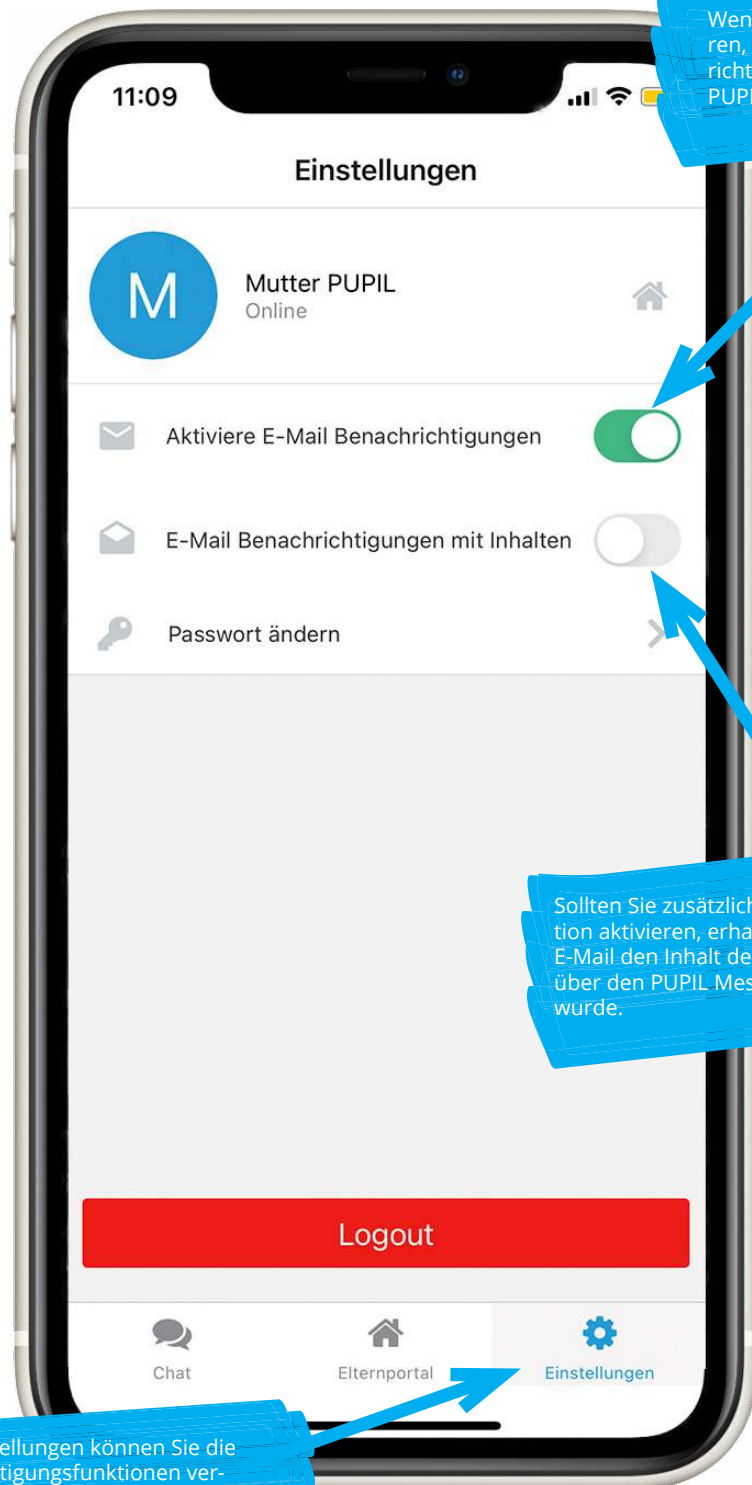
Wen
ren,
richt
PUPI

11:09

Einstellungen

M

Mutter PUPIL
Online

Aktiviere E-Mail Benachrichtigungen

E-Mail Benachrichtigungen mit Inhalten

Passwort ändern

Sollten Sie zusätzlich
tion aktivieren, erha
E-Mail den Inhalt de
über den PUPIL Mes
wurde.

Logout

Chat

Elternportal

Einstellungen

ellungen können Sie die
tigungsfunktionen ver-